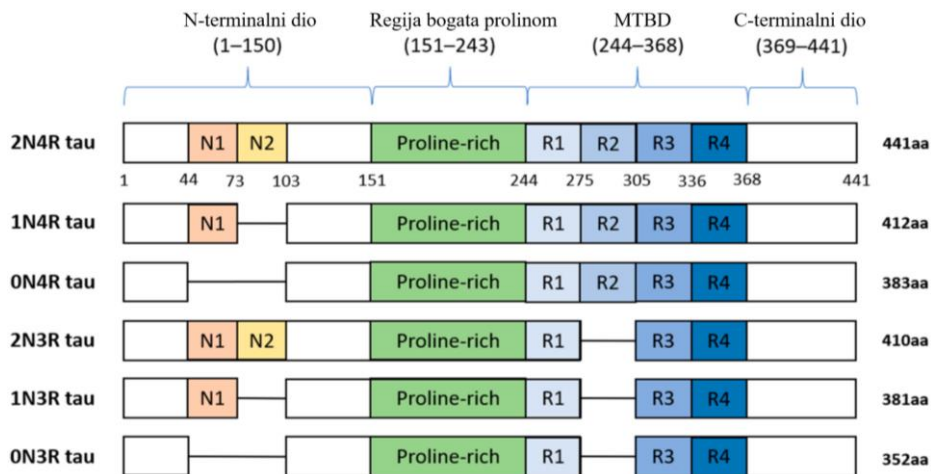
N-terminalni dio (1–150)

Regija bogata prolinom (151–243)

MTBD (244–368)

C-terminalni dio (369–441)

2N4R tau N1 N2 Proline-rich R1 R2 R3 R4 441aa

1 44 73 103 151 244 275 305 336 368 441

1N4R tau N1 Proline-rich R1 R2 R3 R4 412aa

0N4R tau Proline-rich R1 R2 R3 R4 383aa

2N3R tau N1 N2 Proline-rich R1 R3 R4 410aa

1N3R tau N1 Proline-rich R1 R3 R4 381aa

0N3R tau Proline-rich R1 R3 R4 352aa